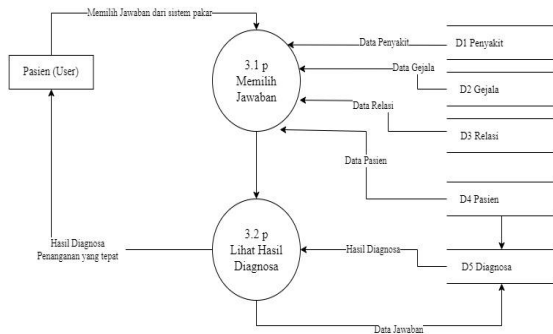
Memilih Jawaban dari sistem pakar

Pasien (User)

3.1 p
Memilih
Jawaban

Data Penyakit
D1 Penyakit

Data Gejala
D2 Gejala

Data Relasi
D3 Relasi

Data Pasien
D4 Pasien

Hasil Diagnosa
Penanganan yang tepat

3.2 p
Lihat Hasil
Diagnosa

Hasil Diagnosa
D5 Diagnosa

Data Jawaban